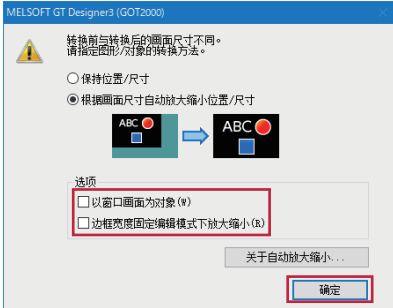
MELSOFT GT Designer3 (GOT2000)

转换前与转换后的画面尺寸不同。
请指定图形/对象的转换方法。

○ 保持位置/尺寸

◉ 根据画面尺寸自动放大缩小位置/尺寸

ABC

ABC

选项

☐ 以窗口画面为对象(W)

☐ 边框宽度固定编辑模式下放大缩小(R)

关于自动放大缩小...

确定